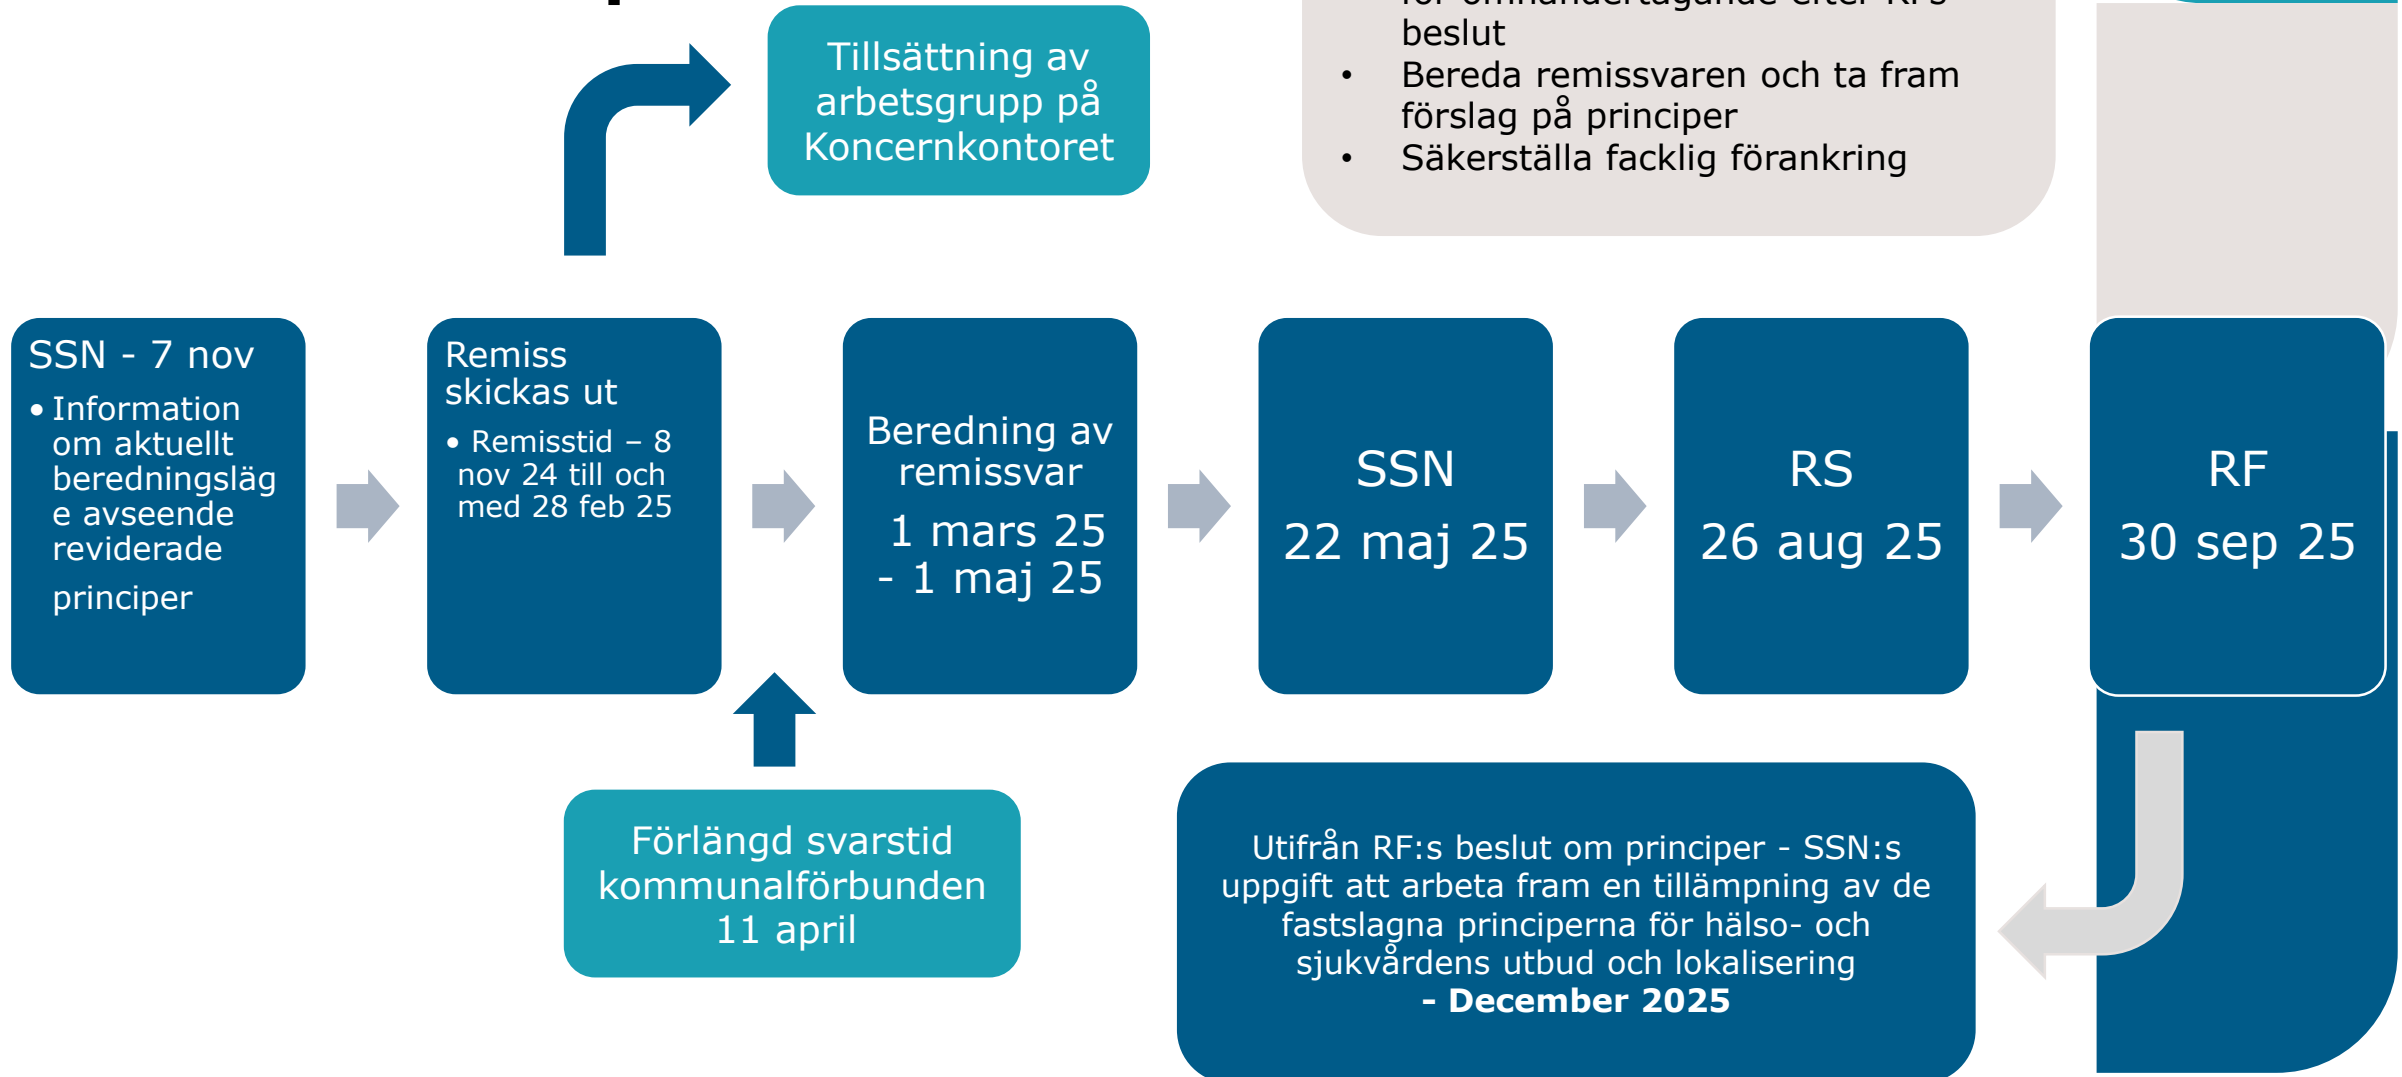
Tillsättning av arbetsgrupp på Koncernkontoret

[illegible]
beslut
• Bereda remissvaren och ta fram förslag på principer
• Säkerställa facklig förankring

SSN - 7 nov
• Information om aktuellt beredningsläge avseende reviderade principer

Remiss skickas ut
• Remisstid – 8 nov 24 till och med 28 feb 25

Beredning av remissvar
1 mars 25 - 1 maj 25

SSN
22 maj 25

RS
26 aug 25

RF
30 sep 25

Förlängd svarstid kommunalförbunden 11 april

Utifrån RF:s beslut om principer - SSN:s uppgift att arbeta fram en tillämpning av de fastslagna principerna för hälso- och sjukvårdens utbud och lokalisering
**- December 2025**